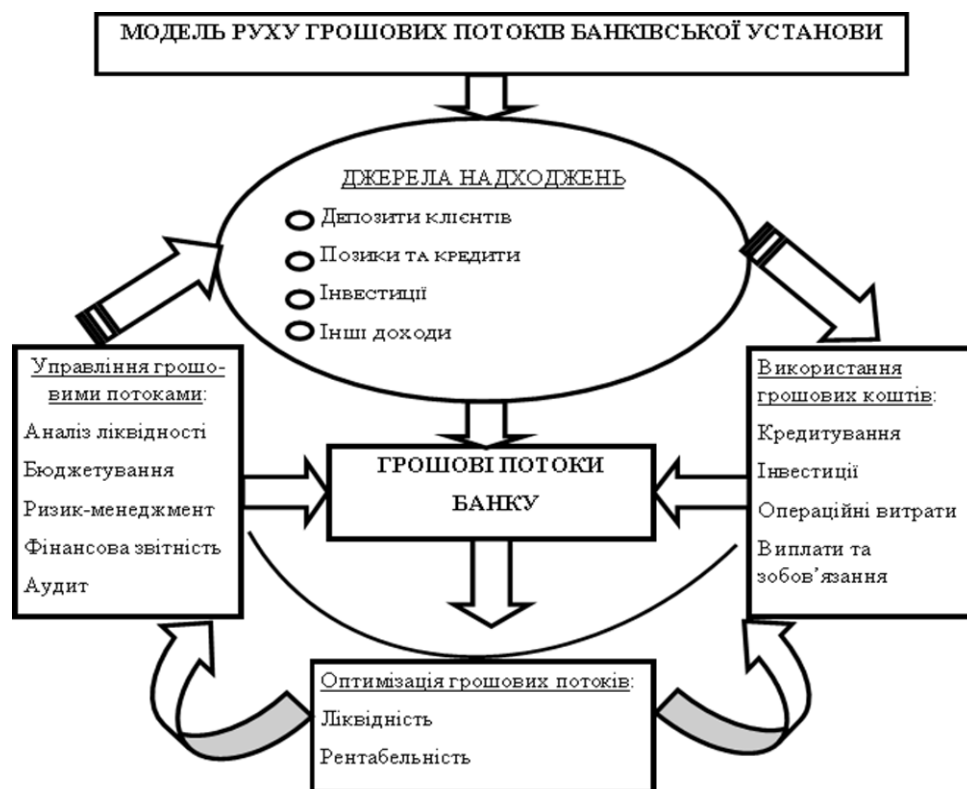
МОДЕЛЬ РУХУ ГРОШОВИХ ПОТОКІВ БАНКІВСЬКОЇ УСТАНОВИ

ДЖЕРЕЛА НАДХОДЖЕНЬ

Депозити клієнтів

Позики та кредити

Інвестиції

Інші доходи

Управління грошовими потоками:

Аналіз ліквідності

Бюджетування

Ризик-менеджмент

Фінансова звітність

Аудит

ГРОШОВІ ПОТОКИ БАНКУ

Використання грошових коштів:

Кредитування

Інвестиції

Операційні витрати

Виплати та зобов'язання

Оптимізація грошових потоків:

Ліквідність

Рентабельність